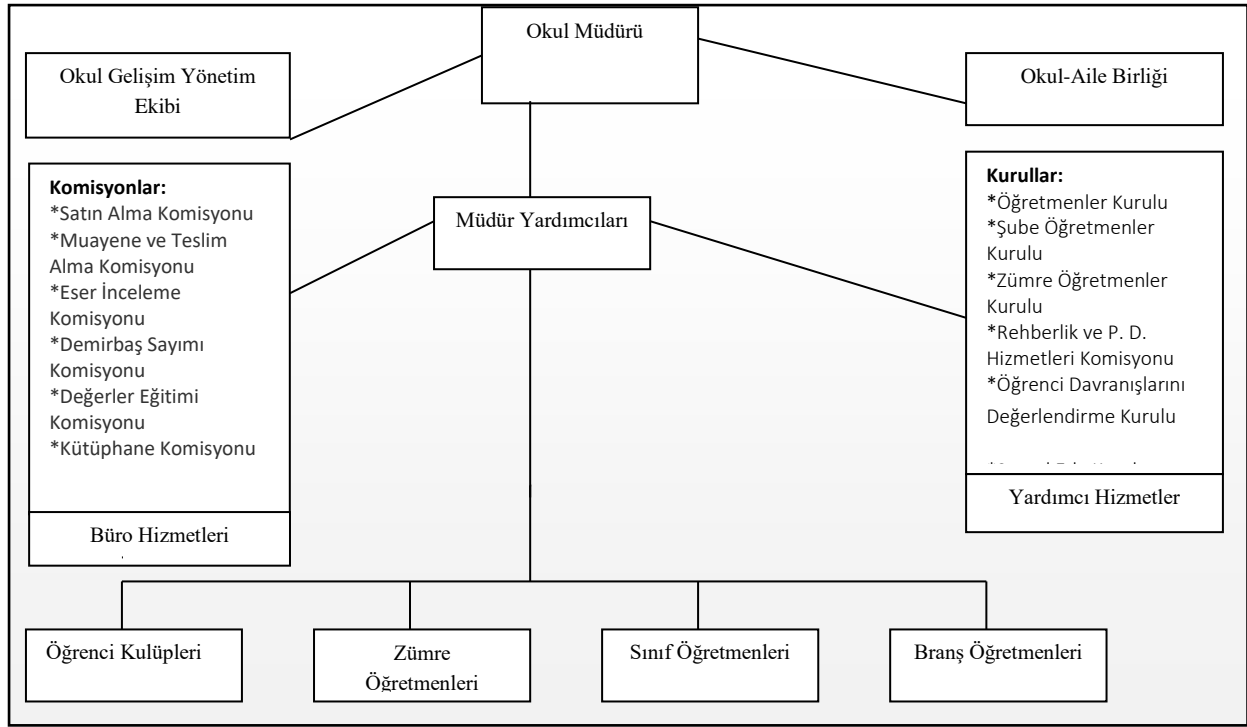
Okul Müdürü

Okul Gelişim Yönetim Ekibi

Okul-Aile Birliği

**Komisyonlar:**
*Satın Alma Komisyonu
*Muayene ve Teslim Alma Komisyonu
*Eser İnceleme Komisyonu
*Demirbaş Sayımı Komisyonu
*Değerler Eğitimi Komisyonu
*Kütüphane Komisyonu

Büro Hizmetleri

Müdür Yardımcıları

**Kurullar:**
*Öğretmenler Kurulu
*Şube Öğretmenler Kurulu
*Zümre Öğretmenler Kurulu
*Rehberlik ve P. D. Hizmetleri Komisyonu
*Öğrenci Davranışlarını Değerlendirme Kurulu
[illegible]

Yardımcı Hizmetler

Öğrenci Kulüpleri

Zümre Öğretmenleri

Sınıf Öğretmenleri

Branş Öğretmenleri